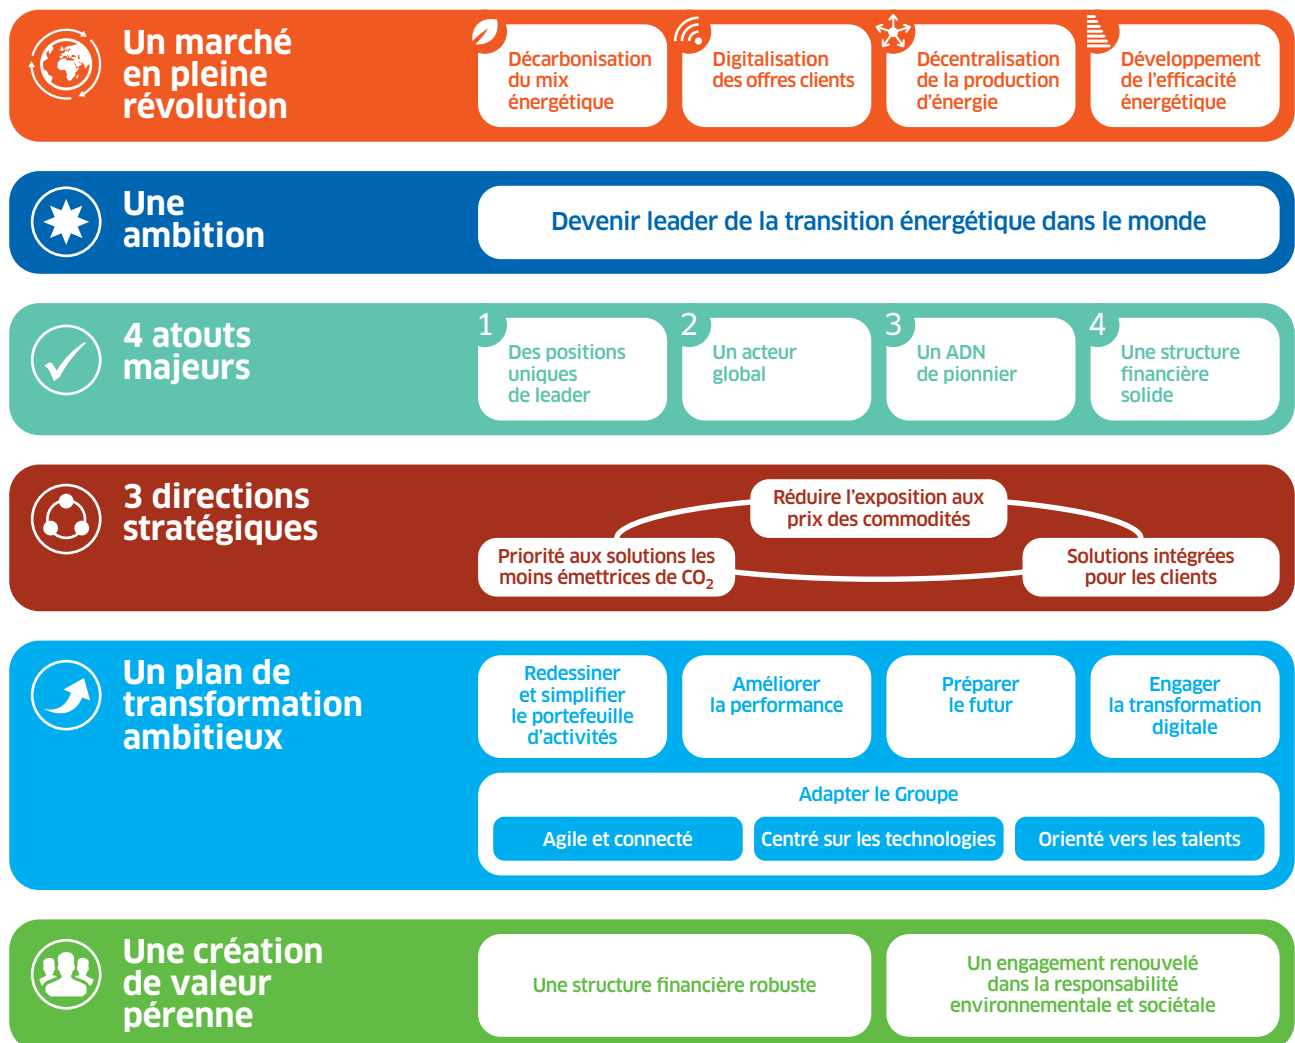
Un marché en pleine révolution

Décarbonisation du mix énergétique

Digitalisation des offres clients

Décentralisation de la production d'énergie

Développement de l'efficacité énergétique

Une ambition

Devenir leader de la transition énergétique dans le monde

4 atouts majeurs

1 Des positions uniques de leader

2 Un acteur global

3 Un ADN de pionnier

4 Une structure financière solide

3 directions stratégiques

Réduire l'exposition aux prix des commodités

Priorité aux solutions les moins émettrices de $CO_2$

Solutions intégrées pour les clients

Un plan de transformation ambitieux

Redessiner et simplifier le portefeuille d'activités

Améliorer la performance

Préparer le futur

Engager la transformation digitale

Adapter le Groupe

Agile et connecté

Centré sur les technologies

Orienté vers les talents

Une création de valeur pérenne

Une structure financière robuste

Un engagement renouvelé dans la responsabilité environnementale et sociétale